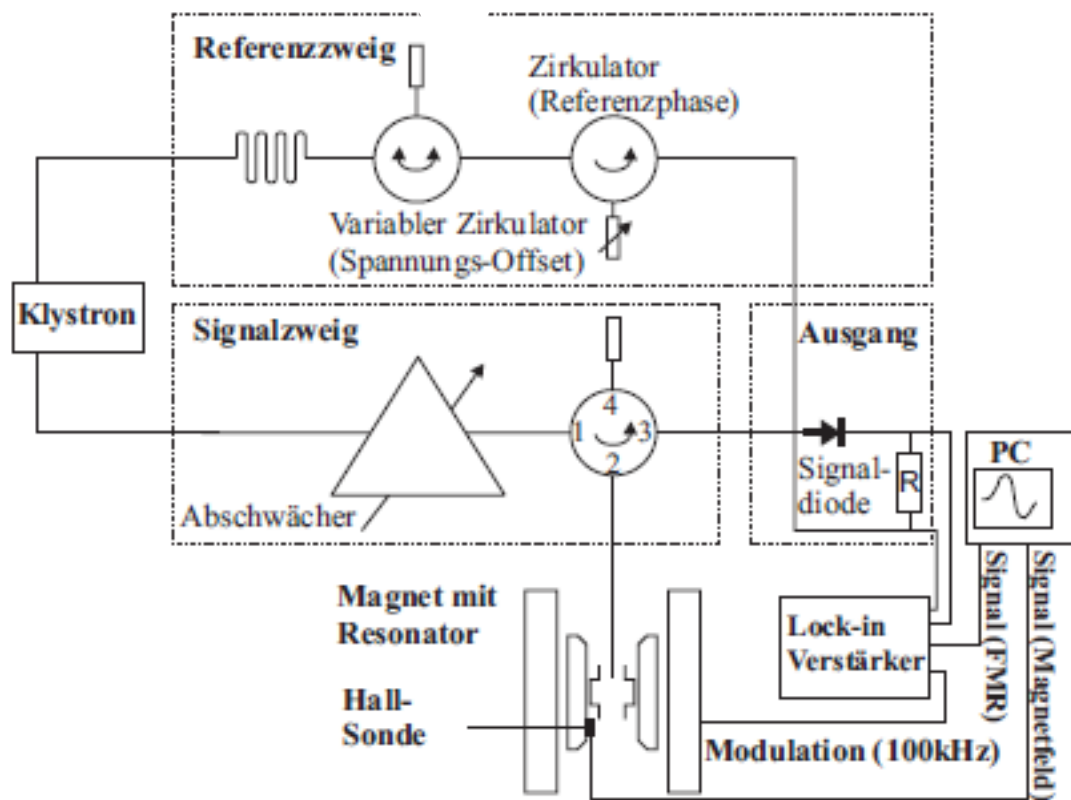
Referenzzweig

Zirkulator (Referenzphase)

Variabler Zirkulator (Spannungs-Offset)

Klystron

Signalzweig

Ausgang

4

1

3

2

Signal-diode

R

PC

Abschwächer

Magnet mit Resonator

Hall-Sonde

Lock-in Verstärker

Signal (FMR)

Signal (Magnetfeld)

Modulation (100kHz)